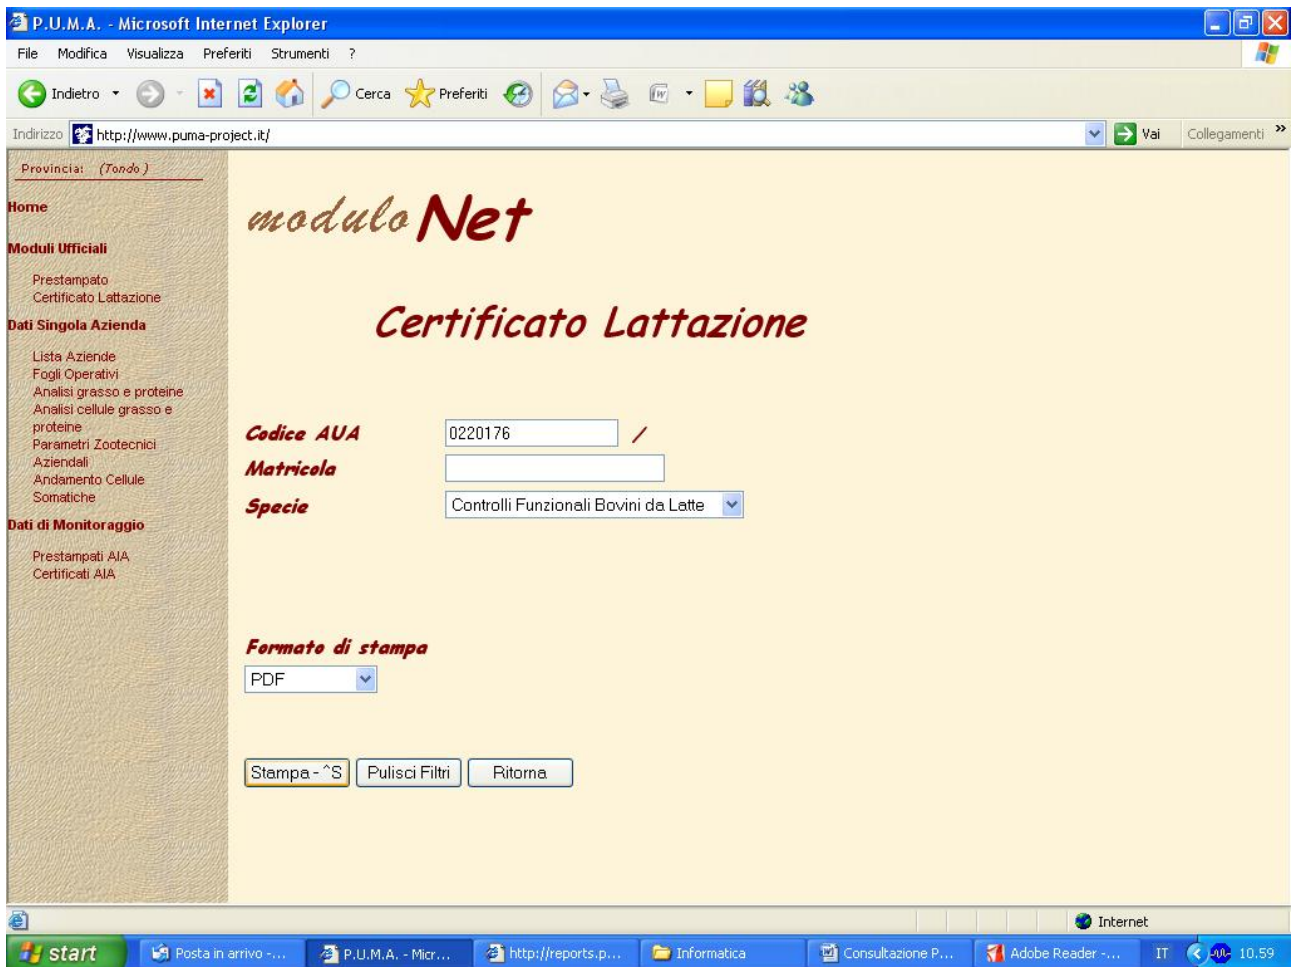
P.U.M.A. - Microsoft Internet Explorer

File Modifica Visualizza Preferiti Strumenti ?

Indietro Cerca Preferiti

Indirizzo http://www.puma-project.it/ Vai Collegamenti

Provincia: (Tondo)

Home

Moduli Ufficiali

Prestampato
Certificato Lattazione

Dati Singola Azienda

Lista Aziende
Fogli Operativi
Analisi grasso e proteine
Analisi cellule grasso e proteine
Parametri Zootecnici Aziendali
Andamento Cellule Somatiche

Dati di Monitoraggio

Prestampati AIA
Certificati AIA

modulo Net

Certificato Lattazione

Codice AUA 0220176 /

Matricola

Specie Controlli Funzionali Bovini da Latte

Formato di stampa

PDF

Stampa - ^S Pulisci Filtri Ritorna

Internet

start Posta in arrivo -... P.U.M.A. - Micr... http://reports.p... Informatica Consultazione P... Adobe Reader -... IT 10.59